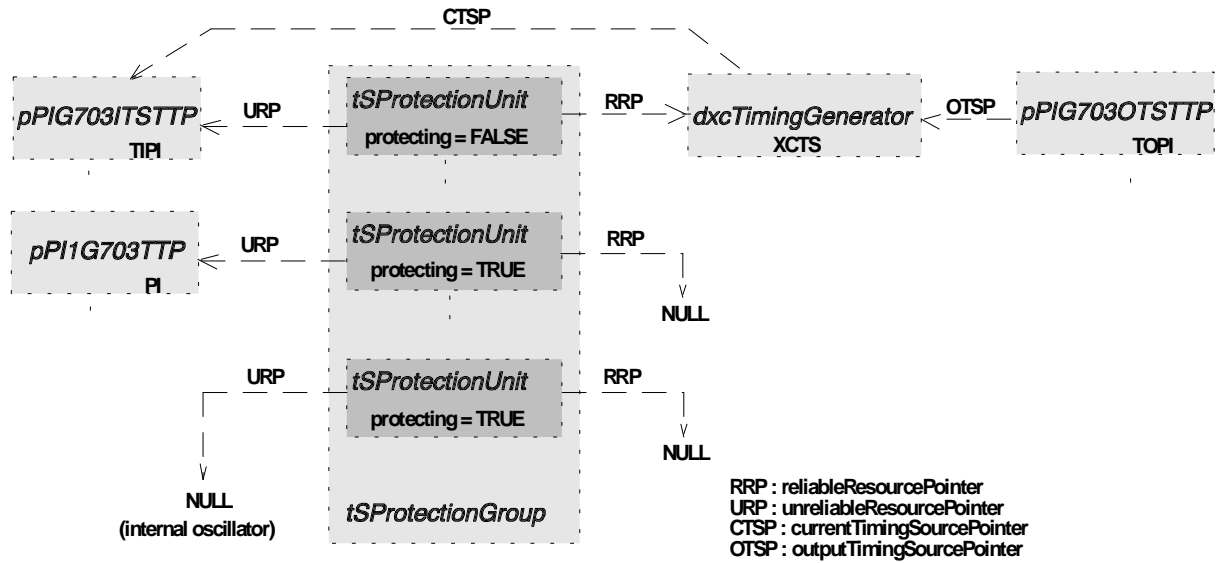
CTSP

pPIG703ITSTTP
TIPI

URP

tSProtectionUnit
protecting = FALSE

RRP

dxcTimingGenerator
XCTS

OTSP

pPIG703OTSTTP
TOPI

pPI1G703TTP
PI

URP

tSProtectionUnit
protecting = TRUE

RRP

NULL

URP

tSProtectionUnit
protecting = TRUE

RRP

NULL

NULL
(internal oscillator)

tSProtectionGroup

RRP : reliableResourcePointer
URP : unreliableResourcePointer
CTSP : currentTimingSourcePointer
OTSP : outputTimingSourcePointer